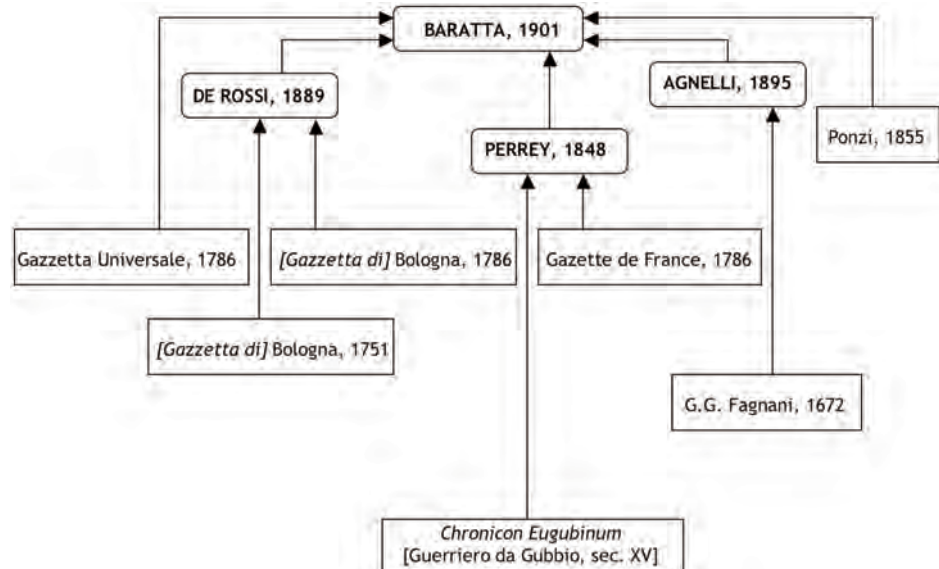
BARATTA, 1901

DE ROSSI, 1889

AGNELLI, 1895

PERREY, 1848

Ponzi, 1855

Gazzetta Universale, 1786

[Gazzetta di] Bologna, 1786

Gazette de France, 1786

[Gazzetta di] Bologna, 1751

G.G. Fagnani, 1672

Chronicon Eugubinum
[Guerriero da Gubbio, sec. XV]